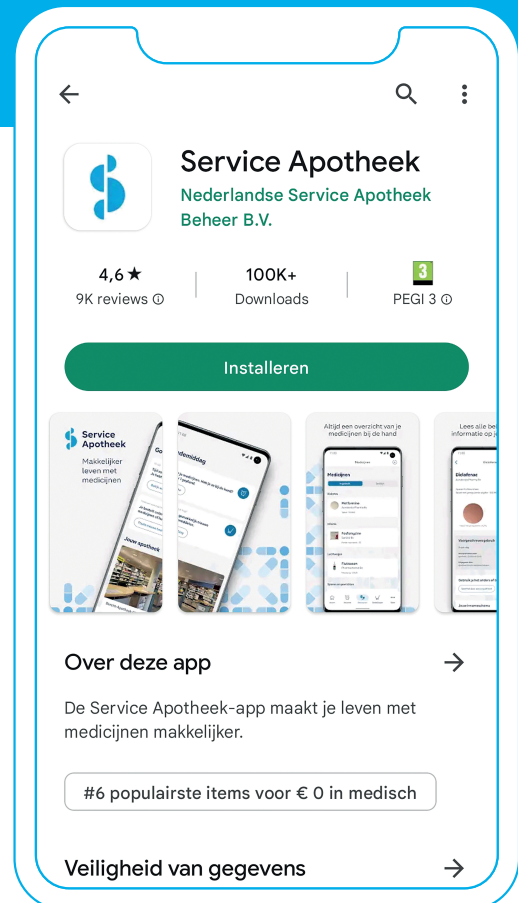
Service Apotheek
Nederlandse Service Apotheek Beheer B.V.

4,6 ★
9K reviews ⓘ

100K+
Downloads

3
PEGI 3 ⓘ

Installeren

Service Apotheek
Makkelijker leven met medicijnen

Jouw apotheek

Altijd een overzicht van je medicijnen bij de hand

Medicijnen

Lees alle belangrijke informatie op je

Over deze app

De Service Apotheek-app maakt je leven met medicijnen makkelijker.

#6 populairste items voor € 0 in medisch

Veiligheid van gegevens